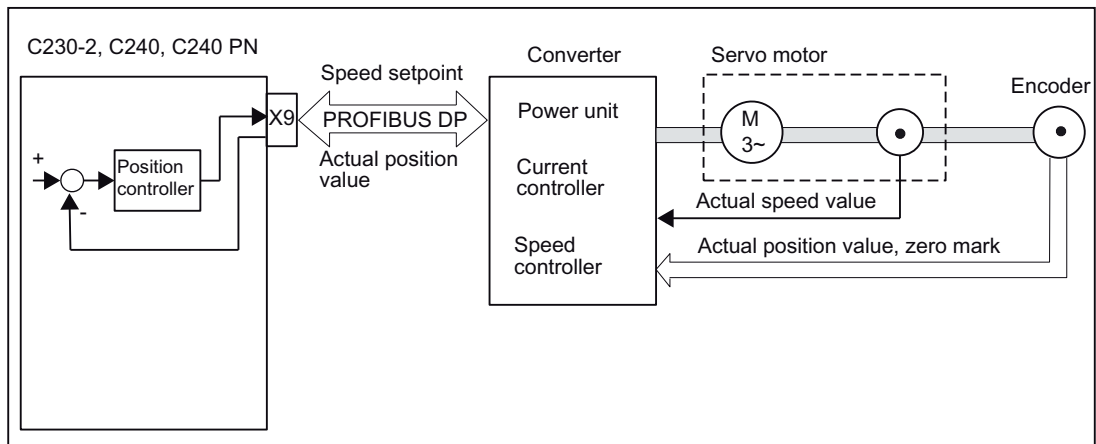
C230-2, C240, C240 PN

Speed setpoint

PROFIBUS DP

Actual position value

X9

+

-

Position controller

Converter

Power unit

Current controller

Speed controller

Servo motor

M

3~

Encoder

Actual speed value

Actual position value, zero mark